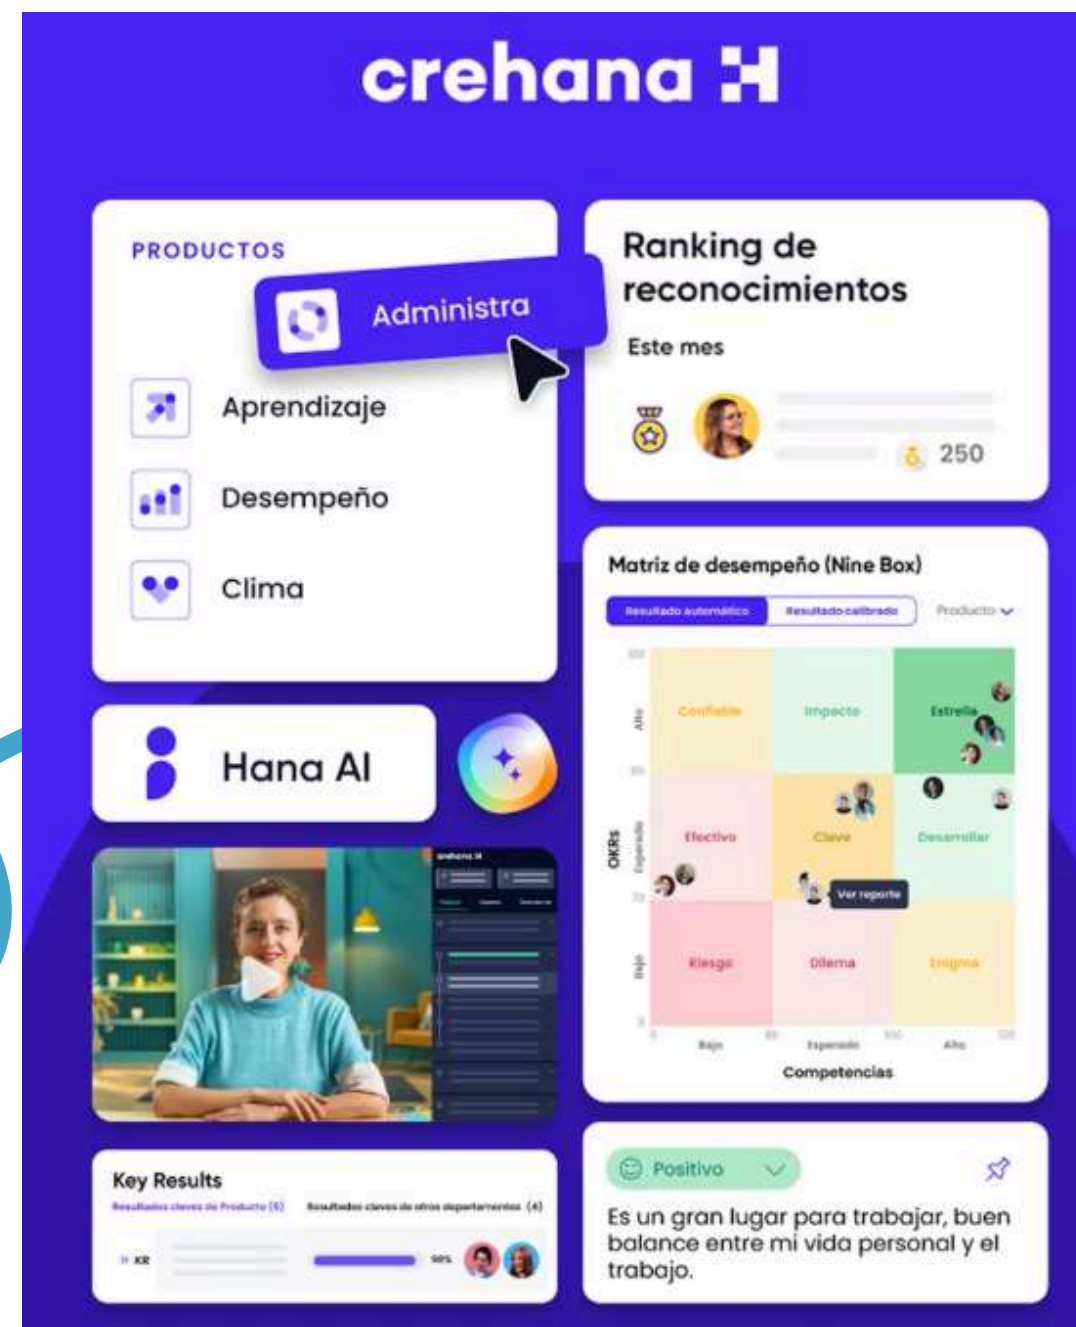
crehana

PRODUCTOS

Administra

Aprendizaje

Desempeño

Clima

Ranking de reconocimientos

Este mes

250

Hana AI

Matriz de desempeño (Nine Box)

Resultado automático | Resultado calibrado | Producto

OKRs

Alto | Esperado | Bajo

Confiable | Impacto | Estrella

Efectivo | Clave | Desarrollar

Riesgo | Dilema | Enigma

Ver reporte

Bajo | Esperado | Alto

Competencias

Key Results

Resultados claves de Producto (5) | Resultados claves de otros departamentos (4)

KR

Positivo

Es un gran lugar para trabajar, buen balance entre mi vida personal y el trabajo.